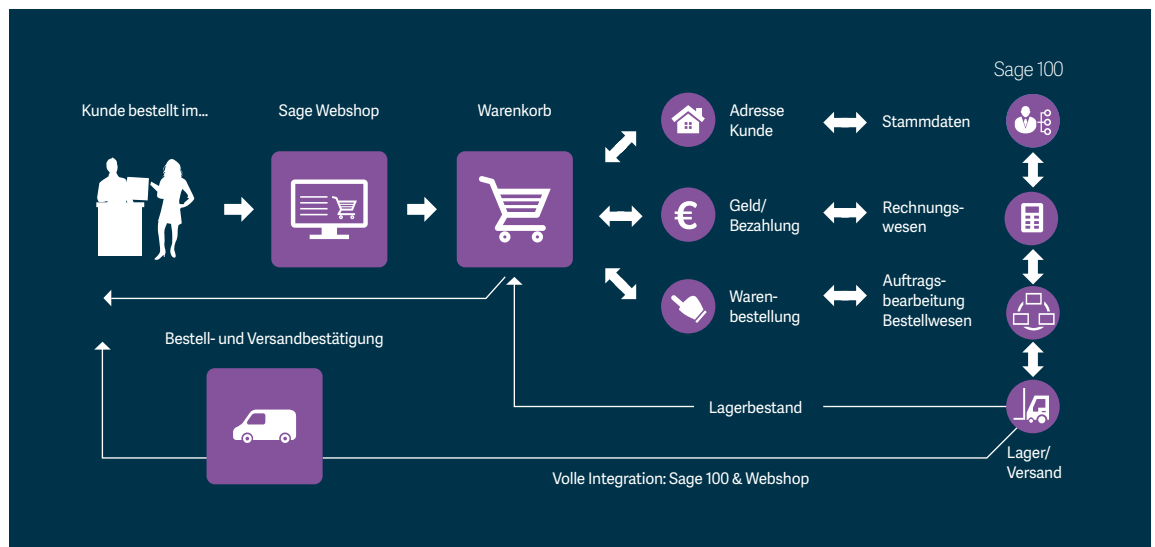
Sage 100

Kunde bestellt im...

Sage Webshop

Warenkorb

Adresse Kunde

Stammdaten

Geld/ Bezahlung

Rechnungswesen

Warenbestellung

Auftragsbearbeitung Bestellwesen

Bestell- und Versandbestätigung

Lagerbestand

Lager/ Versand

Volle Integration: Sage 100 & Webshop